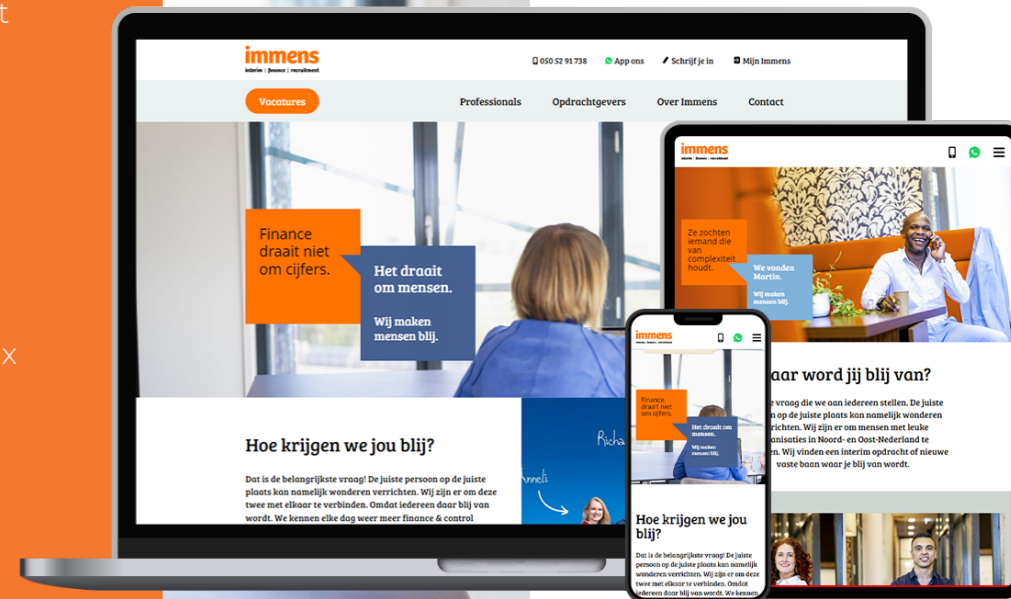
t

X

immens
interim | finance | recruitment

050 52 91 738 App ons Schrijf je in Mijn Immens

Vacatures

Professionals Opdrachtgevers Over Immens Contact

Finance draait niet om cijfers.

Het draait om mensen.

Wij maken mensen blij.

Hoe krijgen we jou blij?

Dat is de belangrijkste vraag! De juiste persoon op de juiste plaats kan namelijk wonderen verrichten. Wij zijn er om deze twee met elkaar te verbinden. Omdat iedereen daar blij van wordt. We kennen elke dag weer meer finance & control

Richa

Anneli

immens
interim | finance | recruitment

Ze zochten iemand die van complexiteit houdt.

We vonden Martin.

Wij maken mensen blij.

aar word jij blij van?

e vraag die we aan iedereen stellen. De juiste n op de juiste plaats kan namelijk wonderen richten. Wij zijn er om mensen met leuke nisaties in Noord- en Oost-Nederland te n. Wij vinden een interim opdracht of nieuwe vaste baan waar je blij van wordt.

immens
interim | finance | recruitment

Finance draait niet om cijfers.

Het draait om mensen.

Wij maken mensen blij.

Hoe krijgen we jou blij?

Dat is de belangrijkste vraag! De juiste persoon op de juiste plaats kan namelijk wonderen verrichten. Wij zijn er om deze twee met elkaar te verbinden. Omdat iedereen daar blij van wordt. We kennen